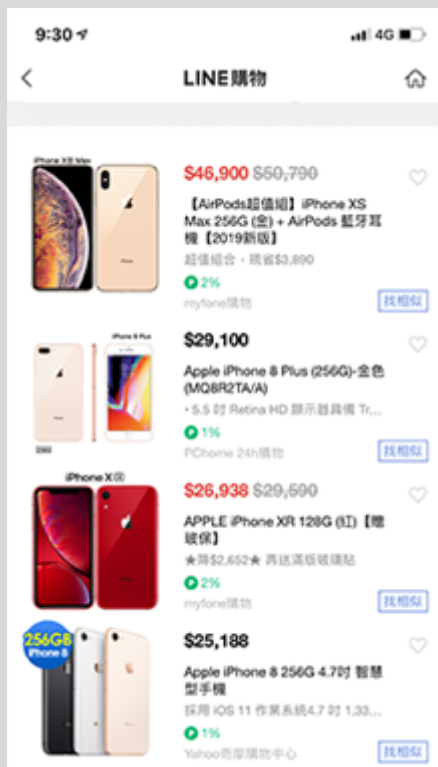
9:30

4G

LINE購物

iPhone XS Max

$46,900 $50,790

【AirPods超值組】iPhone XS Max 256G (金) + AirPods 藍牙耳機【2019新版】

超值組合・現省$3,890

2%

myfone購物

找相似

iPhone 8 Plus

$29,100

Apple iPhone 8 Plus (256G)-金色 (MQ8R2TA/A)

• 5.5 吋 Retina HD 顯示器具備 Tr...

1%

PChome 24h購物

找相似

iPhone XR

$26,938 $29,590

APPLE iPhone XR 128G (紅)【贈玻保】

★降$2,652★ 再送滿版玻璃貼

2%

myfone購物

找相似

256GB iPhone 8

$25,188

Apple iPhone 8 256G 4.7吋 智慧型手機

採用 iOS 11 作業系統4.7 吋 1,33...

1%

Yahoo奇摩購物中心

找相似